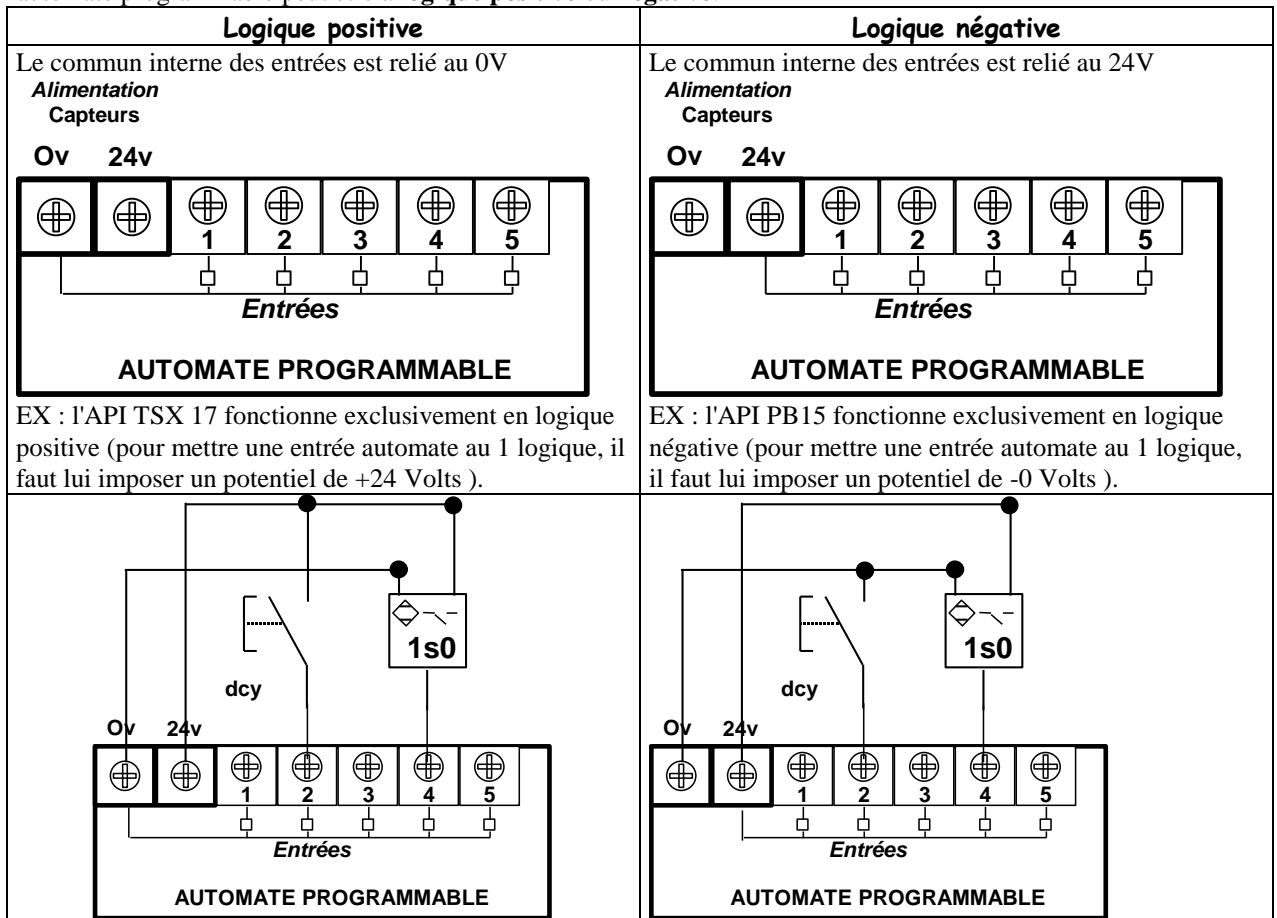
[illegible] logique positive ou négative.

| Logique positive | Logique négative |
|---|---|
| Le commun interne des entrées est relié au 0V<br>*Alimentation*<br>Capteurs<br>Ov 24v<br>1 2 3 4 5<br>*Entrées*<br>AUTOMATE PROGRAMMABLE | Le commun interne des entrées est relié au 24V<br>*Alimentation*<br>Capteurs<br>Ov 24v<br>1 2 3 4 5<br>*Entrées*<br>AUTOMATE PROGRAMMABLE |
| EX : l'API TSX 17 fonctionne exclusivement en logique positive (pour mettre une entrée automate au 1 logique, il faut lui imposer un potentiel de +24 Volts ). | EX : l'API PB15 fonctionne exclusivement en logique négative (pour mettre une entrée automate au 1 logique, il faut lui imposer un potentiel de -0 Volts ). |
| 1s0<br>dcy<br>Ov 24v<br>1 2 3 4 5<br>*Entrées*<br>AUTOMATE PROGRAMMABLE | 1s0<br>dcy<br>Ov 24v<br>1 2 3 4 5<br>*Entrées*<br>AUTOMATE PROGRAMMABLE |